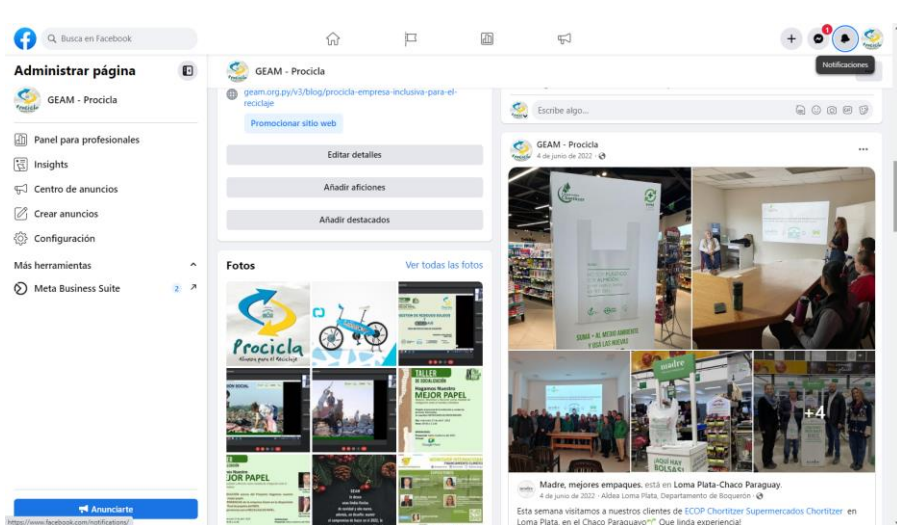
Busca en Facebook

Notificaciones

Administrar página

GEAM - Procicla

Panel para profesionales

Insights

Centro de anuncios

Crear anuncios

Configuración

Más herramientas

Meta Business Suite 2

Anunciarte

https://www.facebook.com/notifications/

GEAM - Procicla

geam.org.py/v3/blog/procicla-empresa-inclusiva-para-el-reciclaje

Promocionar sitio web

Editar detalles

Añadir aficiones

Añadir destacados

Fotos

Ver todas las fotos

Procicla

TALLER

MEJOR PAPEL

JOR PAPEL

Escribe algo...

GEAM - Procicla
4 de junio de 2022 ·

SUMÁ + AL MEDIO AMBIENTE Y USÁ LAS NUEVAS

madre

¡HAY BOLSAS!

+4

Madre, mejores empaques. está en Loma Plata-Chaco Paraguay.
4 de junio de 2022 · Aldea Loma Plata, Departamento de Boquerón ·

Esta semana visitamos a nuestros clientes de ECOP Chortitzer Supermercados Chortitzer en Loma Plata, en el Chaco Paraguayo Que linda experiencia!